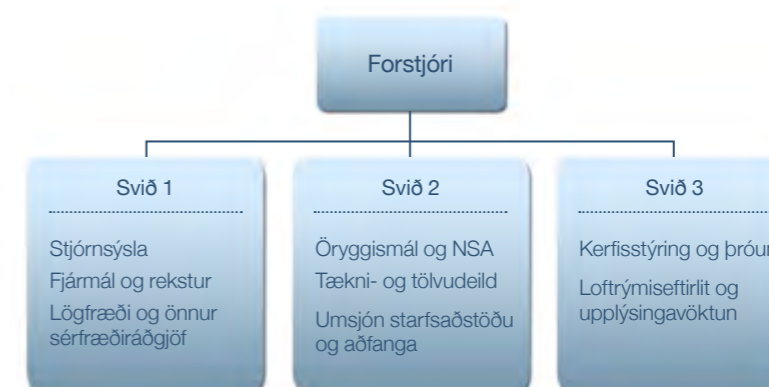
Forstjóri

Svið 1

Stjórnsýsla
Fjármál og rekstur
Lögfræði og önnur sérfræðiráðgjöf

Svið 2

Öryggismál og NSA
Tækni- og tölvudeild
Umsjón starfsaðstöðu og aðfanga

Svið 3

Kerfisstýring og þróun
Loftrýmiseftirlit og upplýsingavöktun